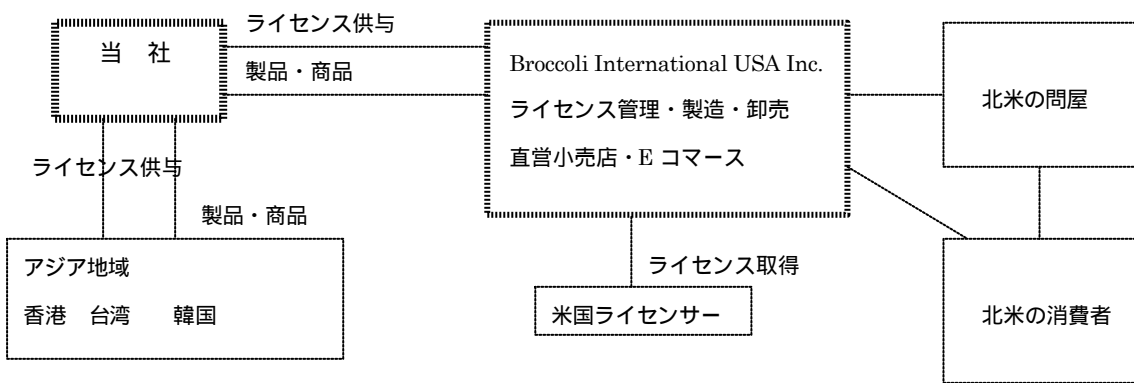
当　社

ライセンス供与

製品・商品

Broccoli International USA Inc.

ライセンス管理・製造・卸売

直営小売店・E コマース

北米の問屋

ライセンス供与

製品・商品

アジア地域

香港　台湾　　韓国

ライセンス取得

米国ライセンサー

北米の消費者